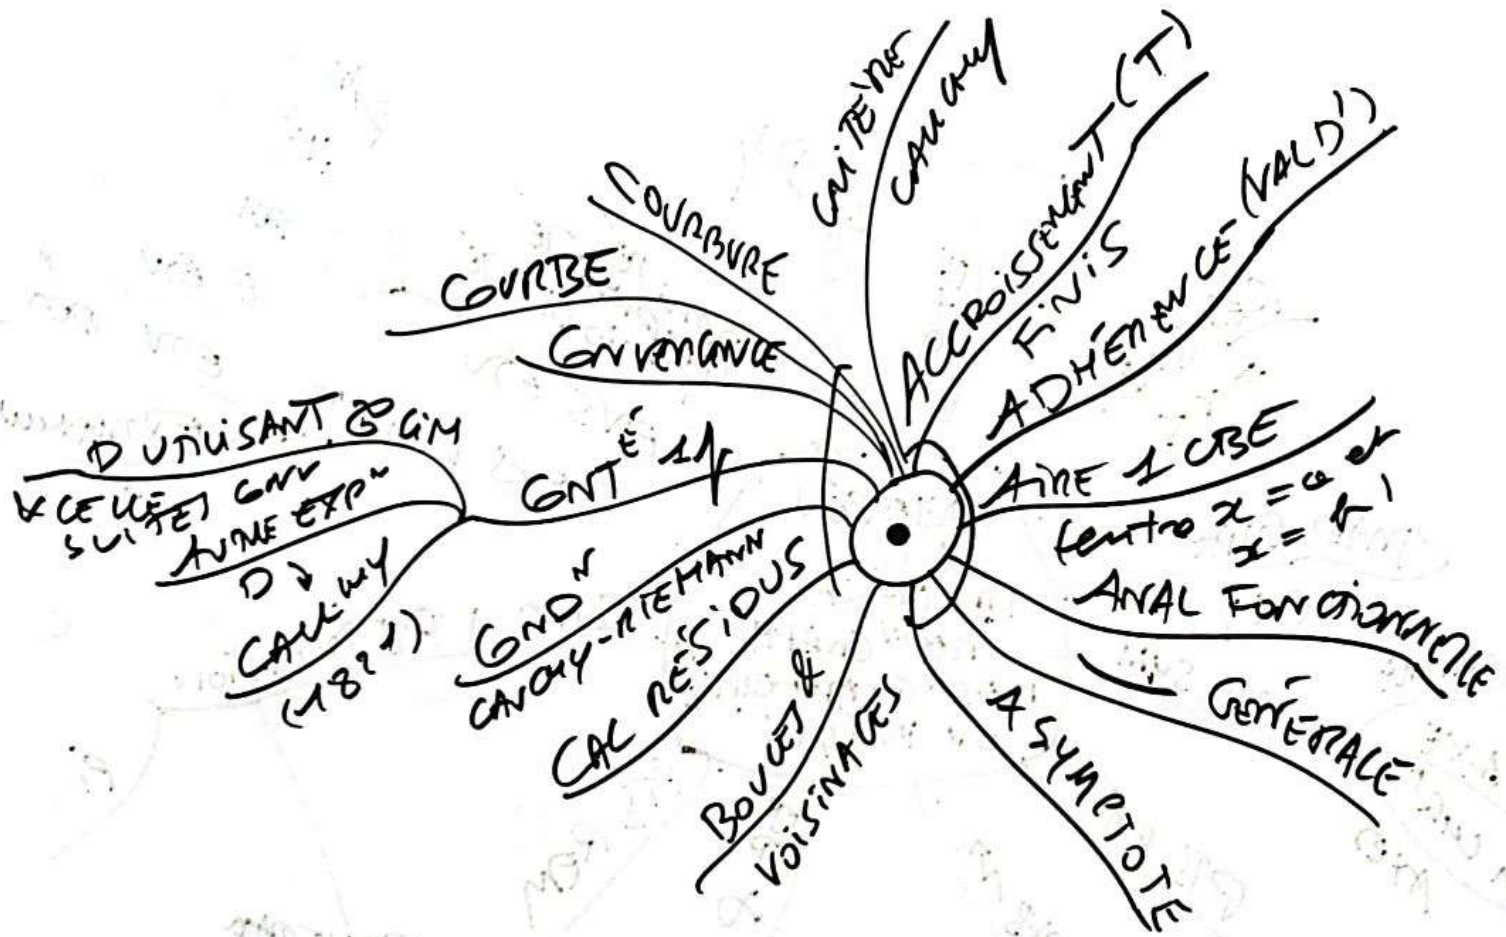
COURBE

COURBURE

CRITÈRE CAUCHY

CONVERGENCE

ACCROISSEMENT (T) FINIS

ADHÉRENCE (VAL D')

D UTILISANT & LIM
& CELLES CONV SUITES
AUNE EXPⁿ
D ↓
CAUCHY
(1821)

CNTÉ 1/

AIRE 1 CBE
Centre $x = a$ et $x = b$

ANAL FONCTIONNELLE

GÉNÉRALE

CNDⁿ CAUCHY-RIEMANN

CAL RÉSIDUS

BOULES & VOISINAGES

ASYMPTOTE